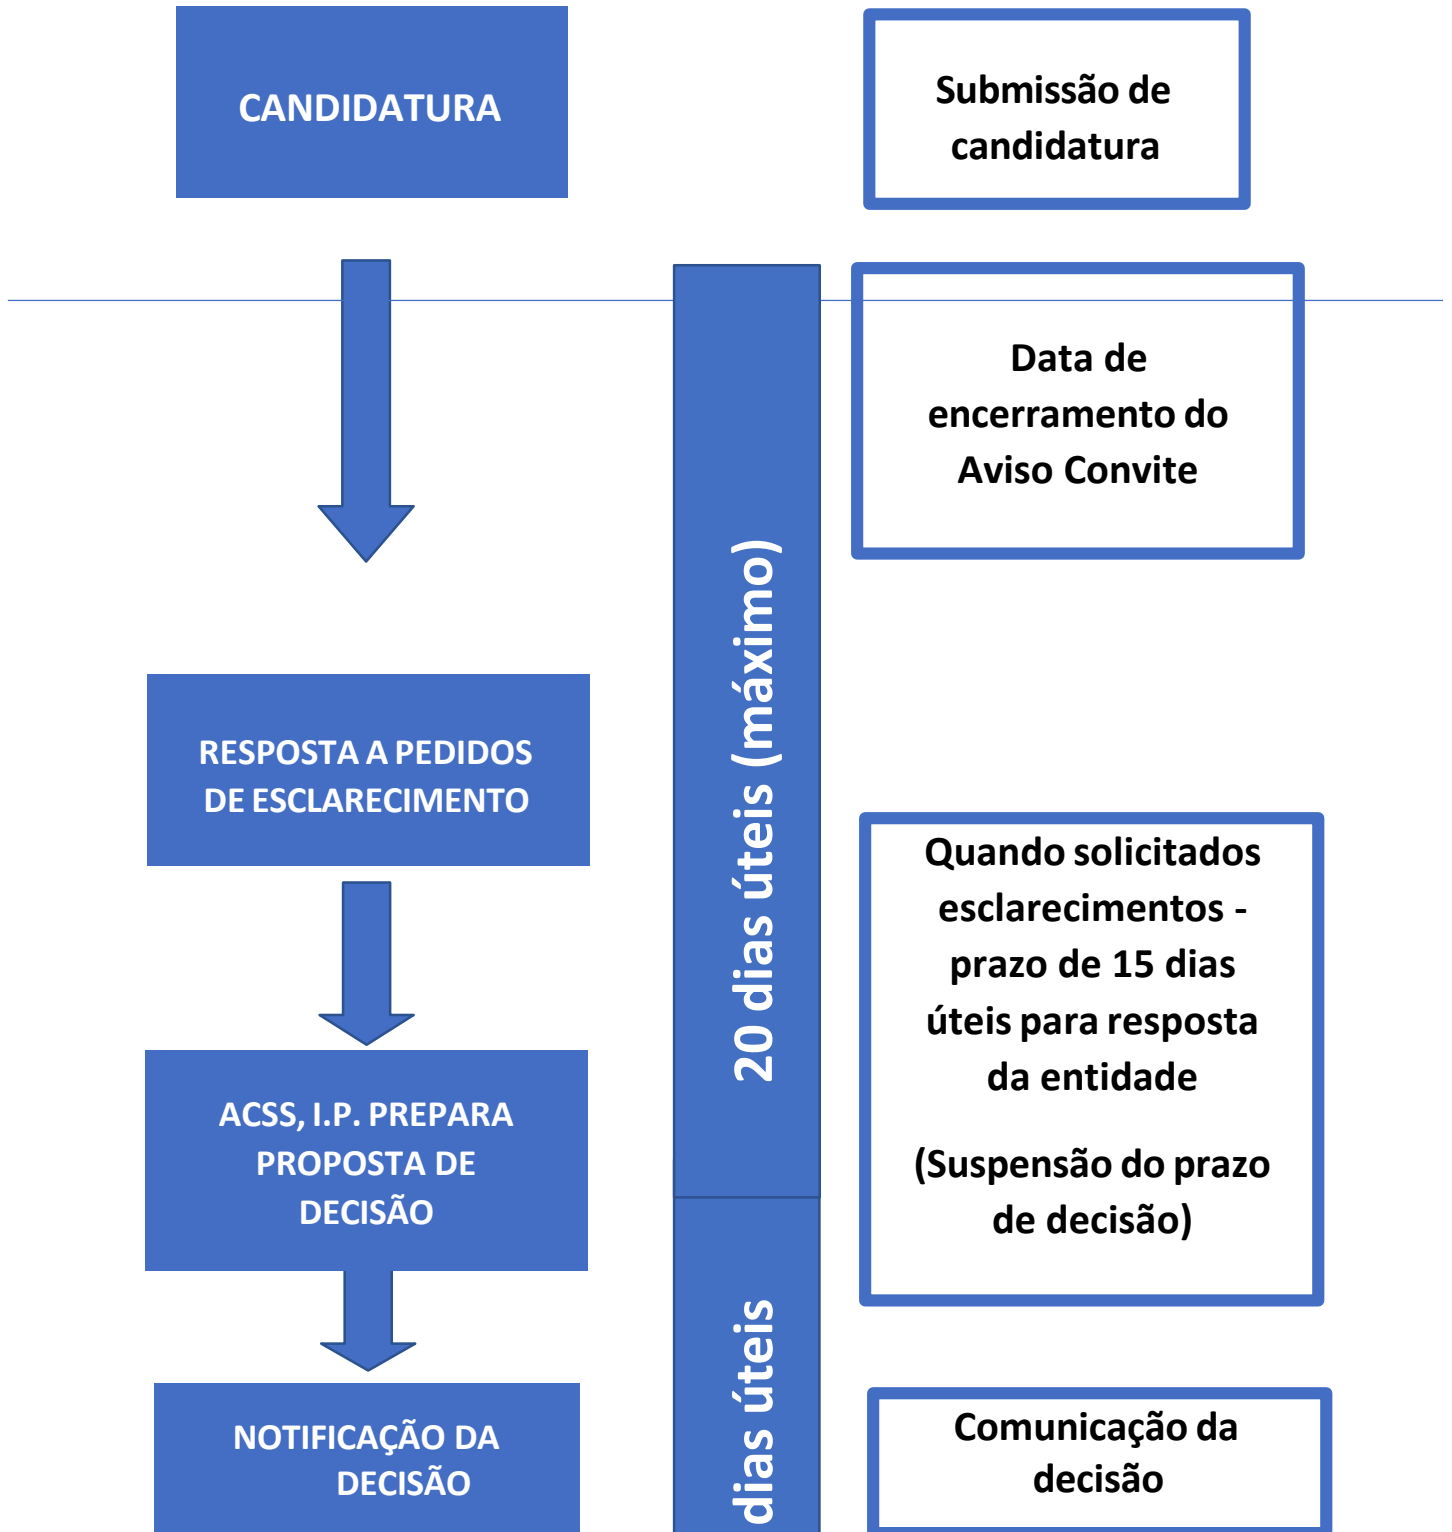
CANDIDATURA

Submissão de candidatura

20 dias úteis (máximo)

Data de encerramento do Aviso Convite

RESPOSTA A PEDIDOS DE ESCLARECIMENTO

Quando solicitados esclarecimentos - prazo de 15 dias úteis para resposta da entidade

(Suspensão do prazo de decisão)

ACSS, I.P. PREPARA PROPOSTA DE DECISÃO

dias úteis

NOTIFICAÇÃO DA DECISÃO

Comunicação da decisão